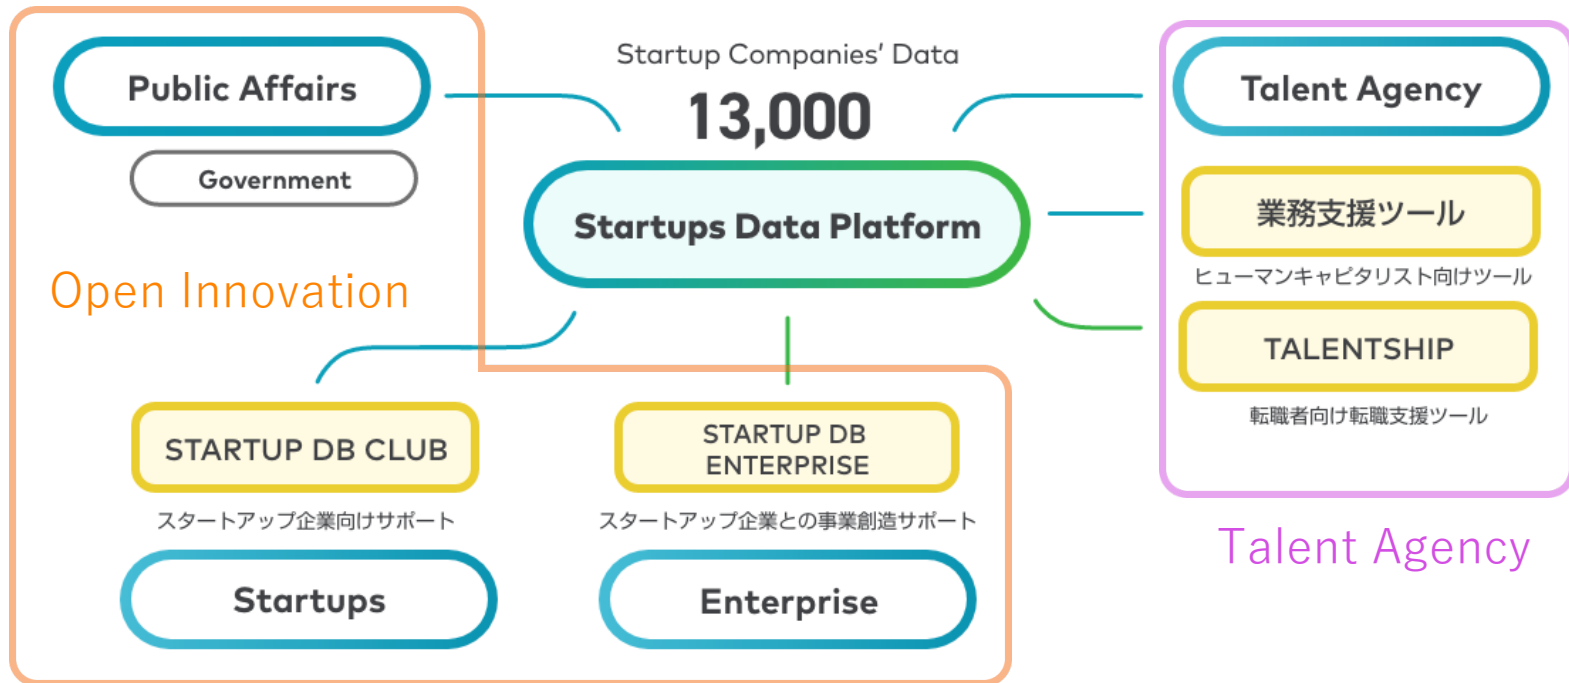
Public Affairs

Government

Open Innovation

Startup Companies' Data

13,000

Startups Data Platform

Talent Agency

業務支援ツール

ヒューマンキャピタリスト向けツール

TALENTSHIP

転職者向け転職支援ツール

STARTUP DB CLUB

スタートアップ企業向けサポート

Startups

STARTUP DB ENTERPRISE

スタートアップ企業との事業創造サポート

Enterprise

Talent Agency